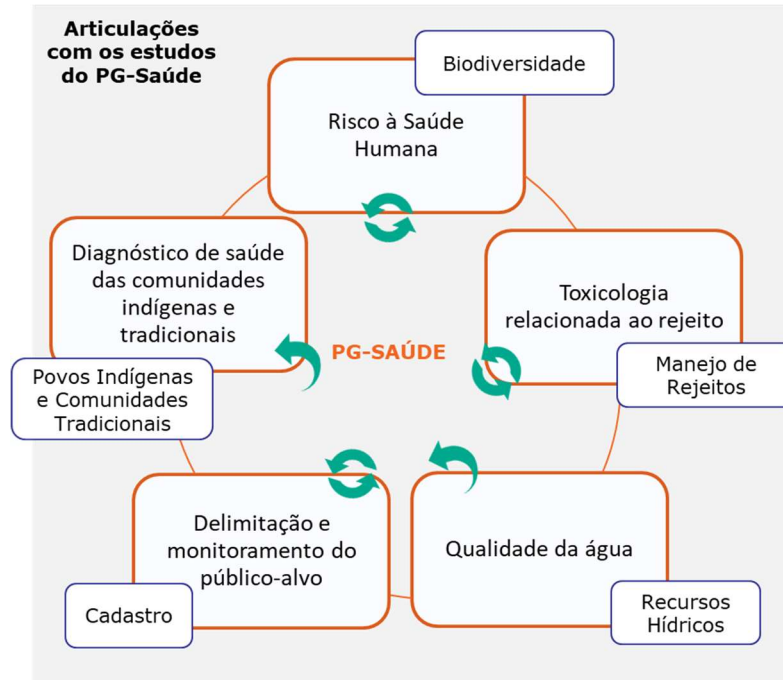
Articulações com os estudos do PG-Saúde

Biodiversidade

Risco à Saúde Humana

Diagnóstico de saúde das comunidades indígenas e tradicionais

Toxicologia relacionada ao rejeito

PG-SAÚDE

Povos Indígenas e Comunidades Tradicionais

Manejo de Rejeitos

Delimitação e monitoramento do público-alvo

Qualidade da água

Cadastro

Recursos Hídricos